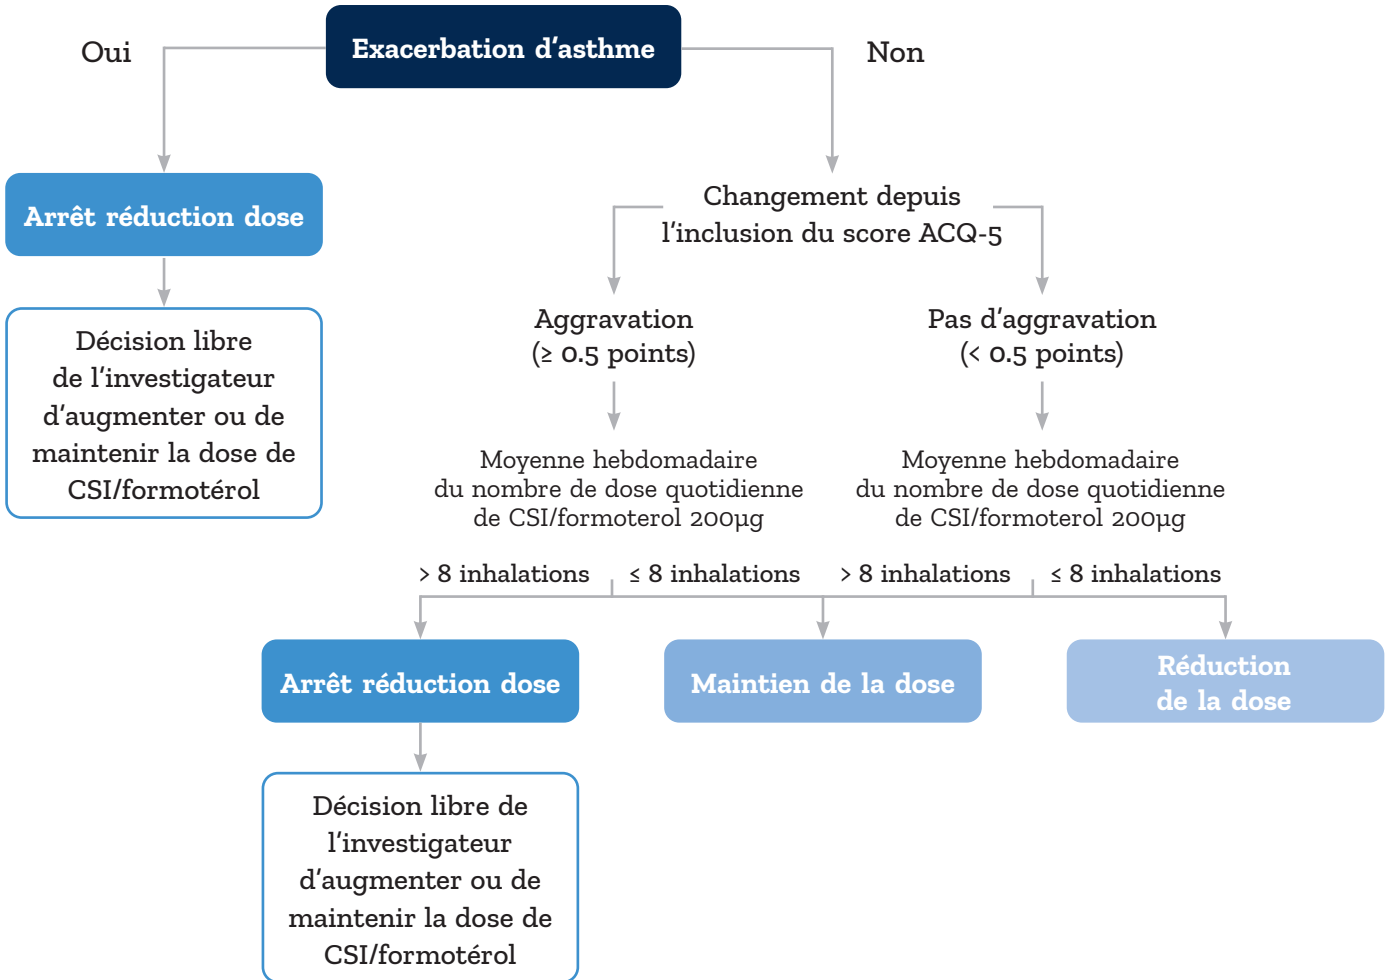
Exacerbation d'asthme

Oui

Non

Arrêt réduction dose

Décision libre de l'investigateur d'augmenter ou de maintenir la dose de CSI/formotérol

Changement depuis l'inclusion du score ACQ-5

Aggravation (≥ 0.5 points)

Pas d'aggravation (< 0.5 points)

Moyenne hebdomadaire du nombre de dose quotidienne de CSI/formoterol 200µg

Moyenne hebdomadaire du nombre de dose quotidienne de CSI/formoterol 200µg

> 8 inhalations

≤ 8 inhalations

> 8 inhalations

≤ 8 inhalations

Arrêt réduction dose

Maintien de la dose

Réduction de la dose

Décision libre de l'investigateur d'augmenter ou de maintenir la dose de CSI/formotérol